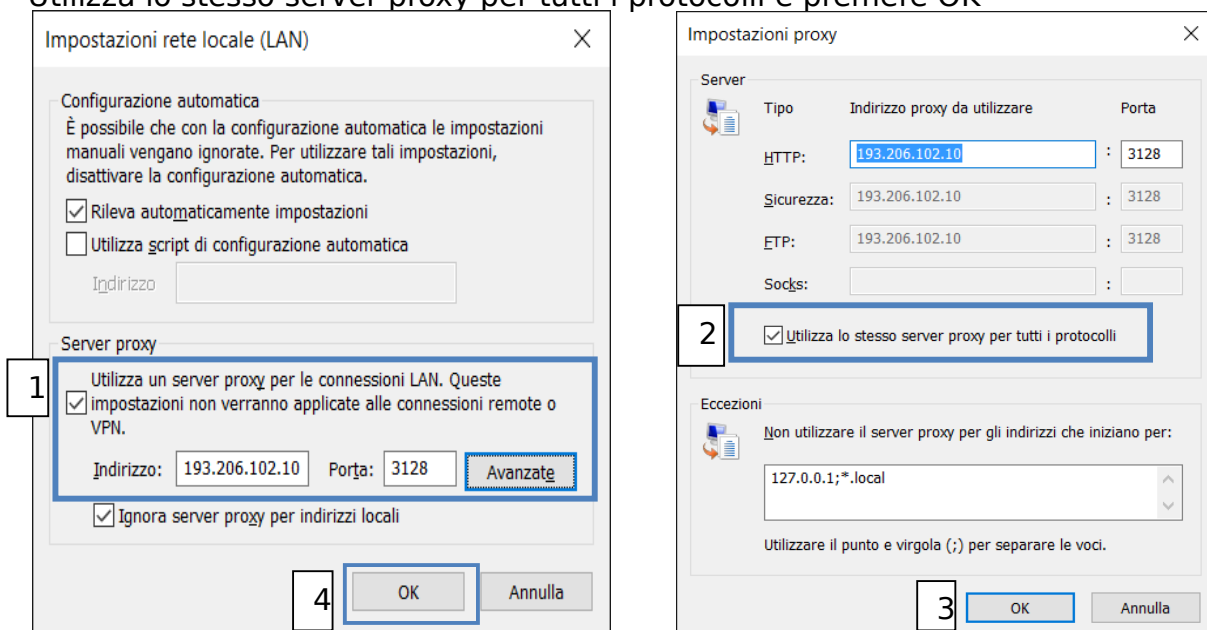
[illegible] lo stesso server proxy per tutti i protocolli e premere OK

Impostazioni rete locale (LAN)

Configurazione automatica

È possibile che con la configurazione automatica le impostazioni manuali vengano ignorate. Per utilizzare tali impostazioni, disattivare la configurazione automatica.

Rileva automaticamente impostazioni

Utilizza script di configurazione automatica

Indirizzo

Server proxy

1

Utilizza un server proxy per le connessioni LAN. Queste impostazioni non verranno applicate alle connessioni remote o VPN.

Indirizzo: 193.206.102.10 Porta: 3128 Avanzate

Ignora server proxy per indirizzi locali

4

OK Annulla

Impostazioni proxy

Server

| Tipo | Indirizzo proxy da utilizzare | | Porta |
|---|---|---|---|
| HTTP: | 193.206.102.10 | : | 3128 |
| Sicurezza: | 193.206.102.10 | : | 3128 |
| FTP: | 193.206.102.10 | : | 3128 |
| Socks: | | : | |

2

Utilizza lo stesso server proxy per tutti i protocolli

Eccezioni

Non utilizzare il server proxy per gli indirizzi che iniziano per:

127.0.0.1;*.local

Utilizzare il punto e virgola (;) per separare le voci.

3

OK Annulla